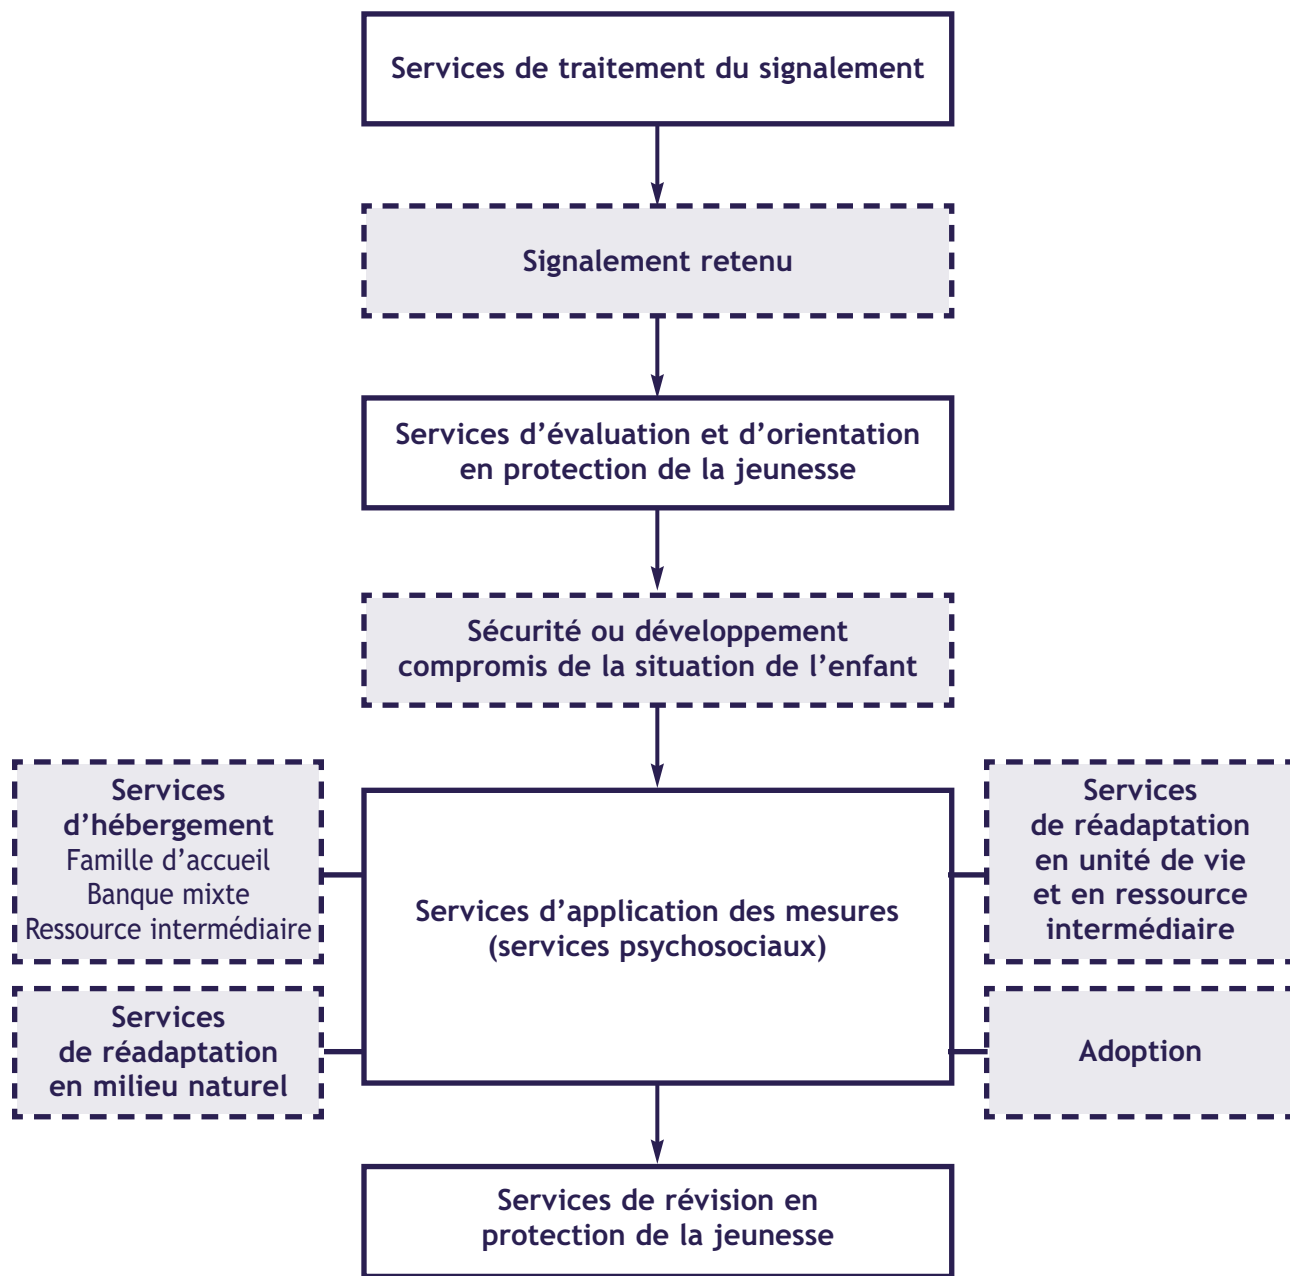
Services de traitement du signalement

Signalement retenu

Services d’évaluation et d’orientation en protection de la jeunesse

Sécurité ou développement compromis de la situation de l’enfant

Services d’hébergement
Famille d’accueil
Banque mixte
Ressource intermédiaire

Services de réadaptation en milieu naturel

Services d’application des mesures (services psychosociaux)

Services de réadaptation en unité de vie et en ressource intermédiaire

Adoption

Services de révision en protection de la jeunesse